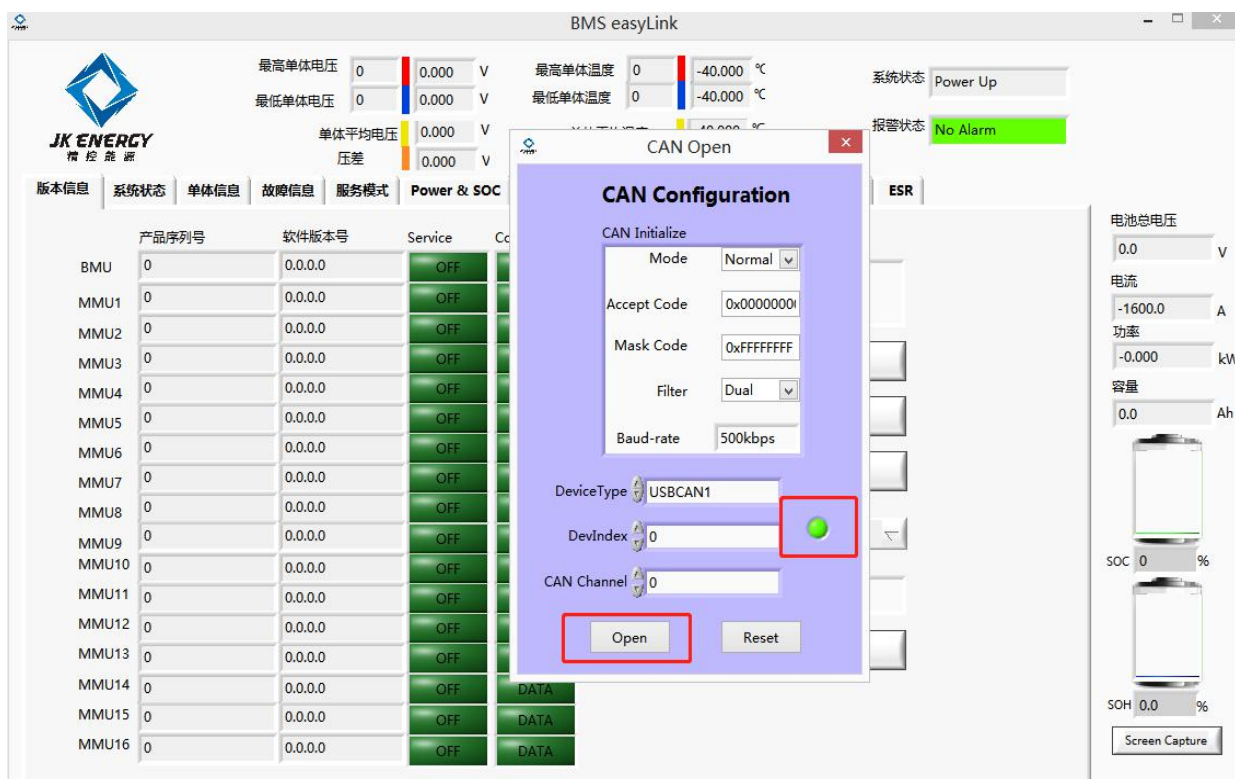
BMS easyLink

JK ENERGY
精控能源

最高单体电压 0 0.000 V
最低单体电压 0 0.000 V
单体平均电压 0.000 V
压差 0.000 V

最高单体温度 0 -40.000 ℃
最低单体温度 0 -40.000 ℃

系统状态 Power Up
报警状态 No Alarm

版本信息 系统状态 单体信息 故障信息 服务模式 Power & SOC ESR

| | 产品序列号 | 软件版本号 | Service |
|---|---|---|---|
| BMU | 0 | 0.0.0.0 | OFF |
| MMU1 | 0 | 0.0.0.0 | OFF |
| MMU2 | 0 | 0.0.0.0 | OFF |
| MMU3 | 0 | 0.0.0.0 | OFF |
| MMU4 | 0 | 0.0.0.0 | OFF |
| MMU5 | 0 | 0.0.0.0 | OFF |
| MMU6 | 0 | 0.0.0.0 | OFF |
| MMU7 | 0 | 0.0.0.0 | OFF |
| MMU8 | 0 | 0.0.0.0 | OFF |
| MMU9 | 0 | 0.0.0.0 | OFF |
| MMU10 | 0 | 0.0.0.0 | OFF |
| MMU11 | 0 | 0.0.0.0 | OFF |
| MMU12 | 0 | 0.0.0.0 | OFF |
| MMU13 | 0 | 0.0.0.0 | OFF |
| MMU14 | 0 | 0.0.0.0 | OFF | DATA
| MMU15 | 0 | 0.0.0.0 | OFF | DATA
| MMU16 | 0 | 0.0.0.0 | OFF | DATA

CAN Open
CAN Configuration
CAN Initialize
Mode Normal
Accept Code 0x0000000
Mask Code 0xFFFFFFFF
Filter Dual
Baud-rate 500kbps
DeviceType USBCAN1
DevIndex 0
CAN Channel 0
Open Reset

电池总电压
0.0 V
电流
-1600.0 A
功率
-0.000 kW
容量
0.0 Ah
SOC 0 %
SOH 0.0 %
Screen Capture